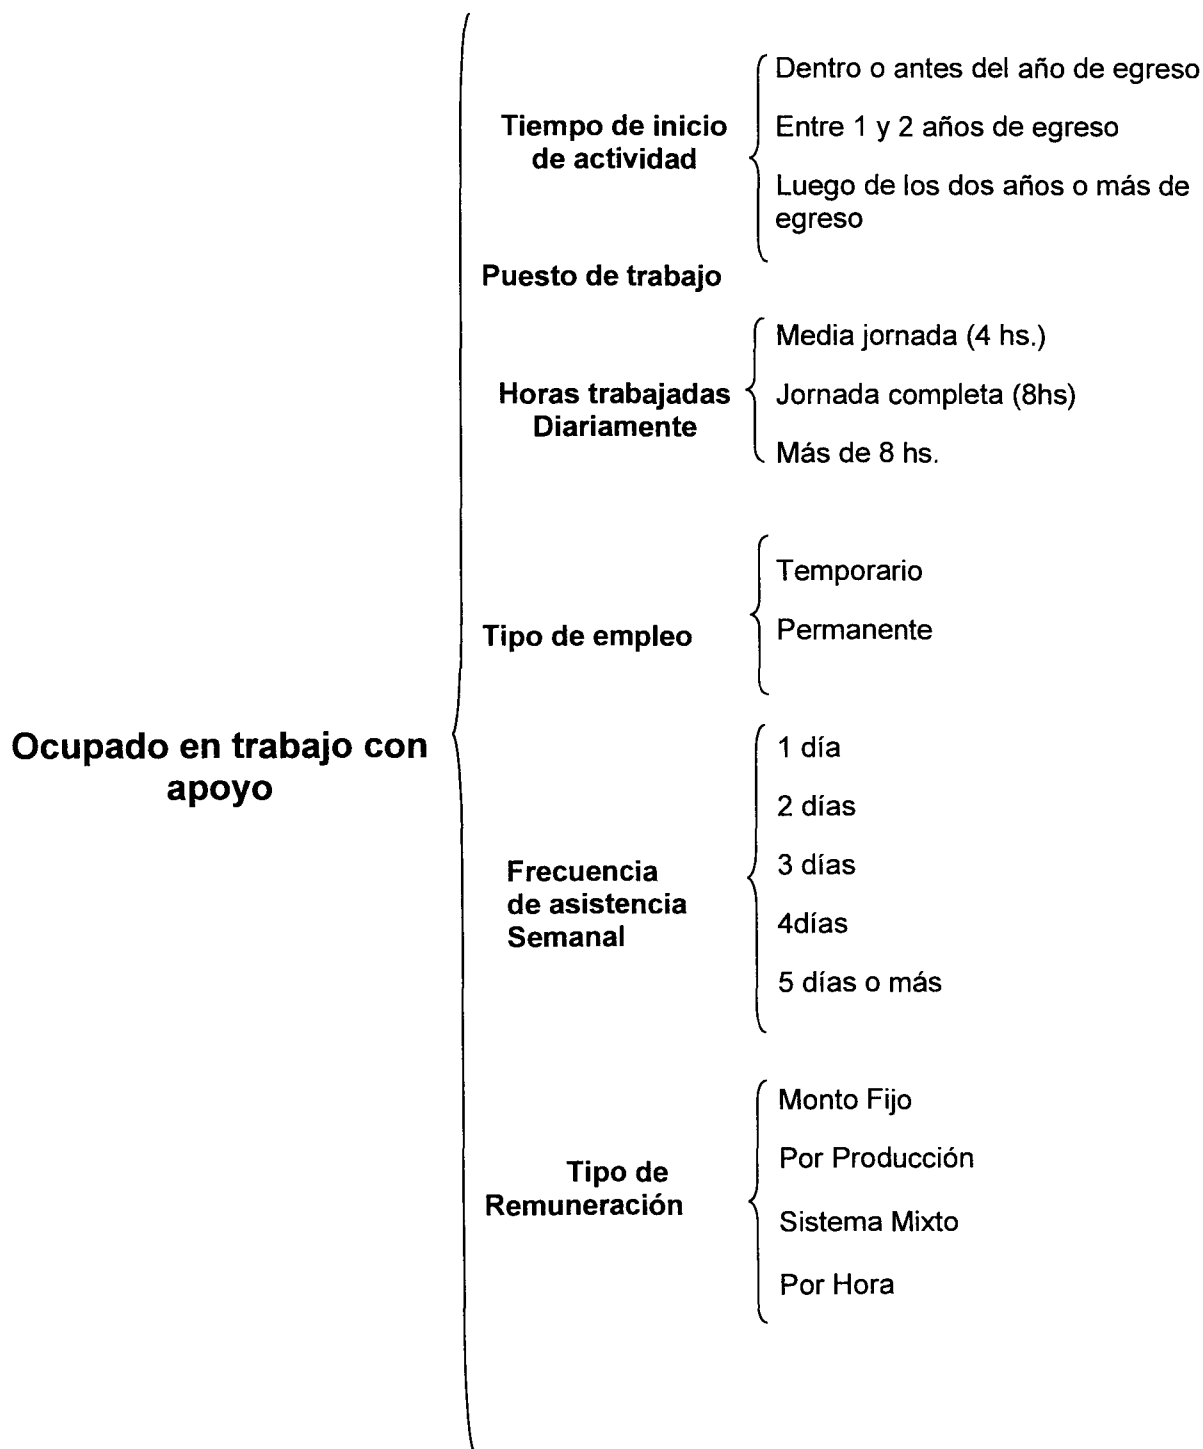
Ocupado en trabajo con apoyo

Tiempo de inicio de actividad

Dentro o antes del año de egreso

Entre 1 y 2 años de egreso

Luego de los dos años o más de egreso

Puesto de trabajo

Horas trabajadas Diariamente

Media jornada (4 hs.)

Jornada completa (8hs)

Más de 8 hs.

Tipo de empleo

Temporario

Permanente

Frecuencia de asistencia Semanal

1 día

2 días

3 días

4días

5 días o más

Tipo de Remuneración

Monto Fijo

Por Producción

Sistema Mixto

Por Hora